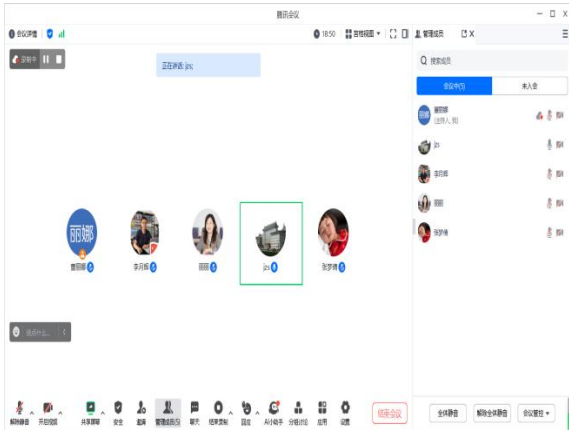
腾讯会议

会议详情

18:50

宫格视图

管理成员

录制中

正在讲话: jzs

搜索成员

会议中(5)

未入会

丽娜

曹丽娜

(主持人, 我)

jzs

李同振

丽丽

张梦琦

曹丽娜

李同振

丽丽

jzs

张梦琦

说点什么...

解除静音

开启视频

共享屏幕

安全

邀请

管理成员(5)

聊天

结束录制

回应

AI小助手

分组讨论

应用

设置

结束会议

全体静音

解除全体静音

会议管控